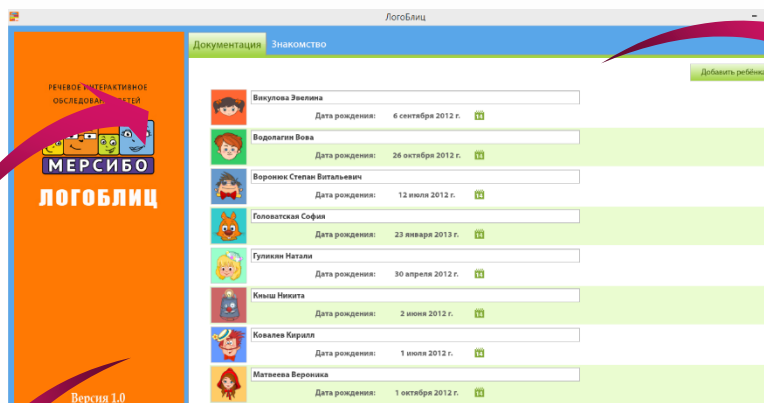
ЛогоБлиц

Документация Знакомство

РЕЧЕВОЕ ИНТЕРАКТИВНОЕ ОБСЛЕДОВА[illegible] ДЕТЕЙ

МЕРСИБО

ЛОГОБЛИЦ

Версия 1.0

Добавить ребёнка

Викулова Эвелина
Дата рождения: 6 сентября 2012 г.

Водолагин Вова
Дата рождения: 26 октября 2012 г.

Воронюк Степан Витальевич
Дата рождения: 12 июля 2012 г.

Головатская София
Дата рождения: 23 января 2013 г.

Гуликян Натали
Дата рождения: 30 апреля 2012 г.

Кныш Никита
Дата рождения: 2 июня 2012 г.

Ковалев Кирилл
Дата рождения: 1 июля 2012 г.

Матвеева Вероника
Дата рождения: 1 октября 2012 г.